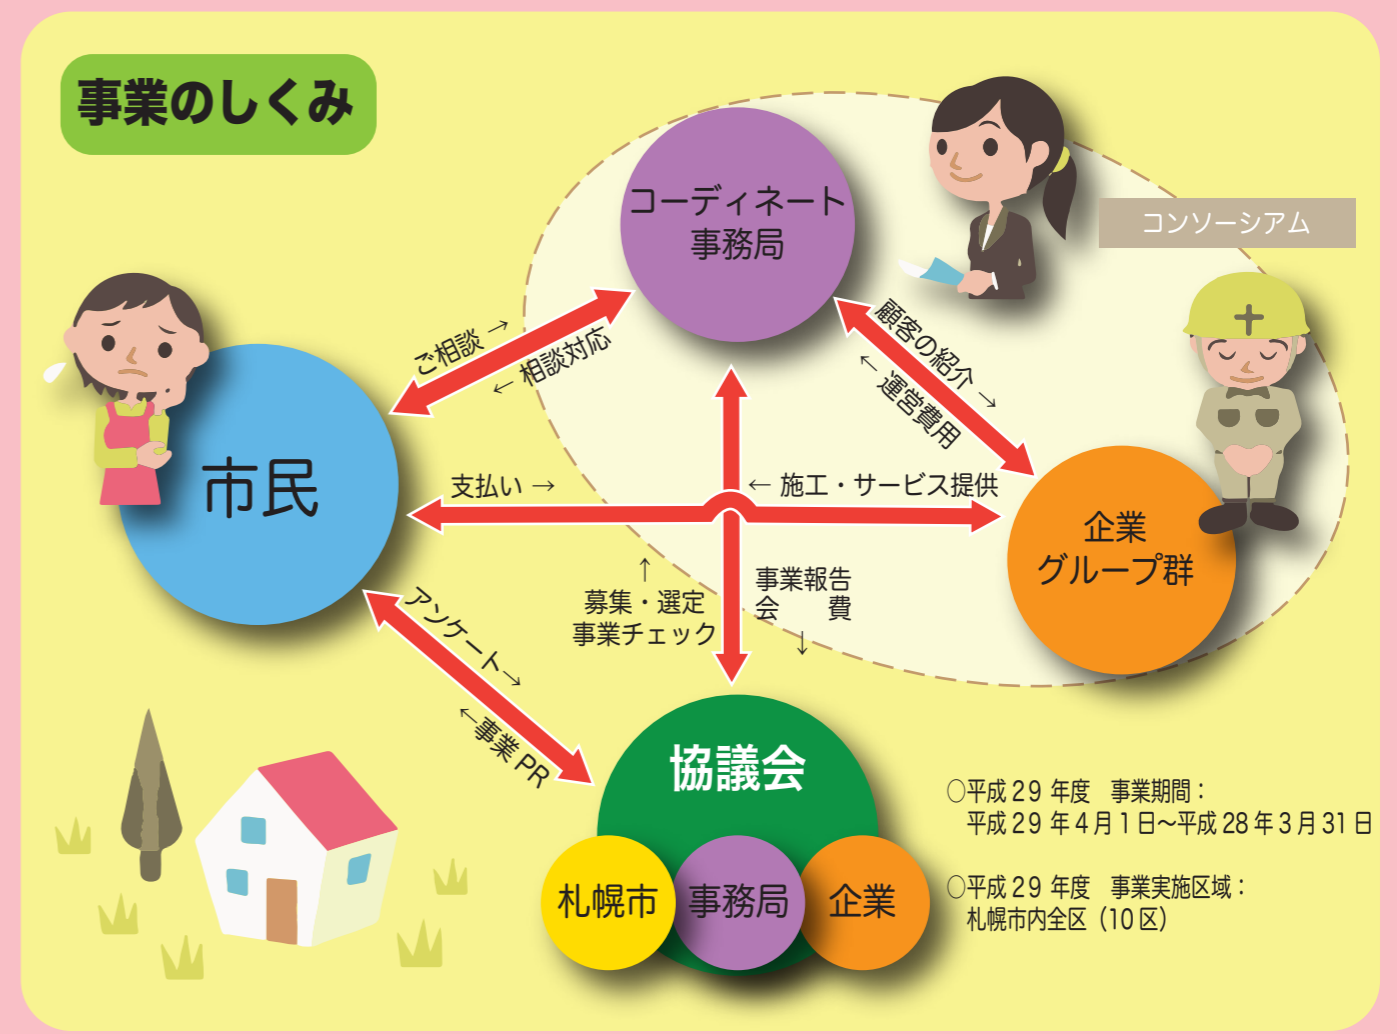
事業のしくみ

コーディネート事務局

コンソーシアム

ご相談 →

← 相談対応

顧客の紹介 →

← 運営費用

市民

支払い →

← 施工・サービス提供

企業グループ群

↑
募集・選定
事業チェック

事業報告
会　費
↓

アンケート→

←事業 PR

協議会

札幌市　事務局　企業

○平成 29 年度　事業期間：
平成 29 年 4 月 1 日~平成 28 年 3 月 31 日

○平成 29 年度　事業実施区域：
札幌市内全区（10 区）